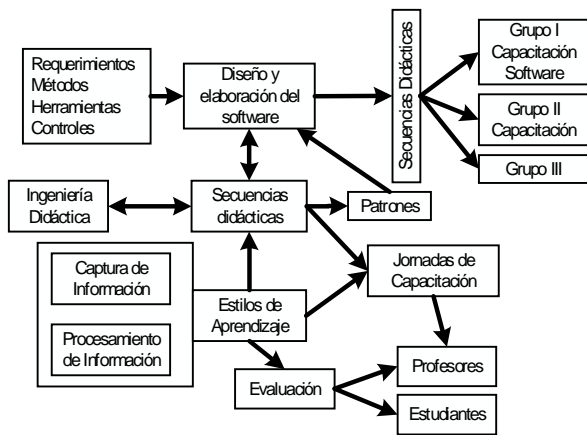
Requerimientos
Métodos
Herramientas
Controles

Diseño y elaboración del software

Secuencias Didácticas

Grupo I Capacitación Software

Grupo II Capacitación

Grupo III

Ingeniería Didáctica

Secuencias didácticas

Patrones

Captura de Información

Procesamiento de Información

Estilos de Aprendizaje

Jornadas de Capacitación

Evaluación

Profesores

Estudiantes